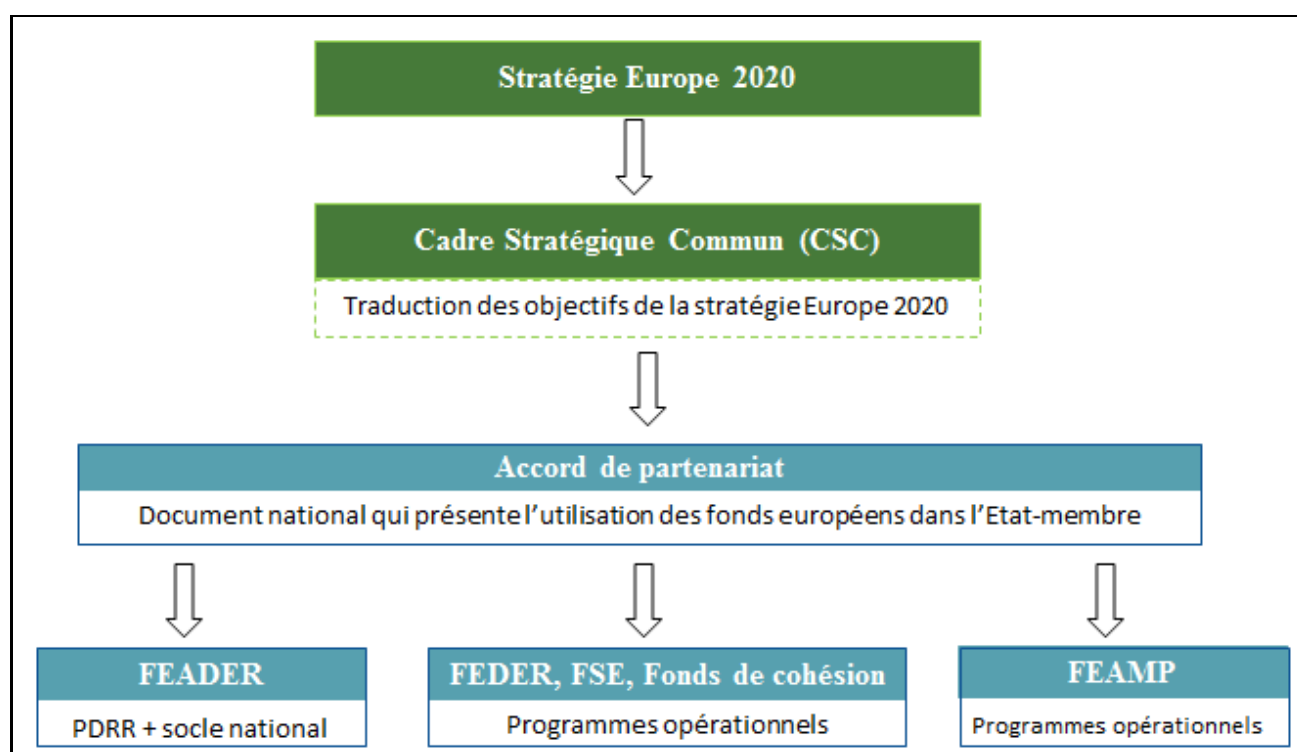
Stratégie Europe 2020

Cadre Stratégique Commun (CSC)

Traduction des objectifs de la stratégie Europe 2020

Accord de partenariat

Document national qui présente l'utilisation des fonds européens dans l'Etat-membre

FEADER

PDRR + socle national

FEDER, FSE, Fonds de cohésion

Programmes opérationnels

FEAMP

Programmes opérationnels